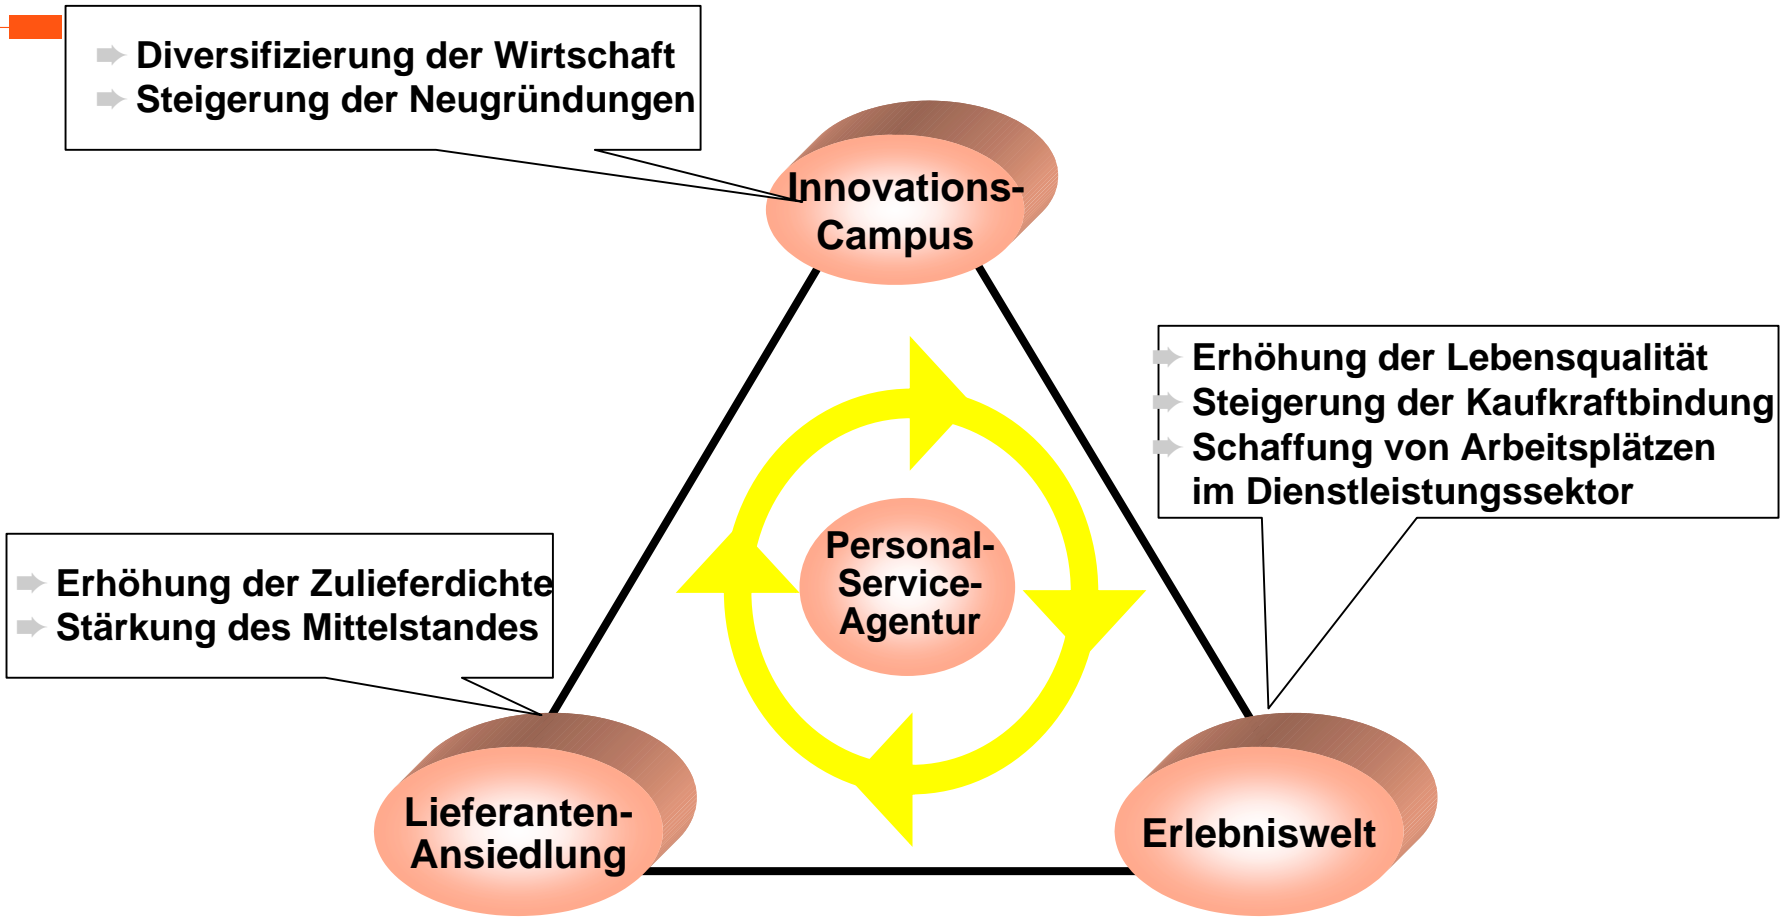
Diversifizierung der Wirtschaft
Steigerung der Neugründungen

Innovations-Campus

Erhöhung der Lebensqualität
Steigerung der Kaufkraftbindung
Schaffung von Arbeitsplätzen im Dienstleistungssektor

Personal-Service-Agentur

Erhöhung der Zulieferdichte
Stärkung des Mittelstandes

Lieferanten-Ansiedlung

Erlebniswelt